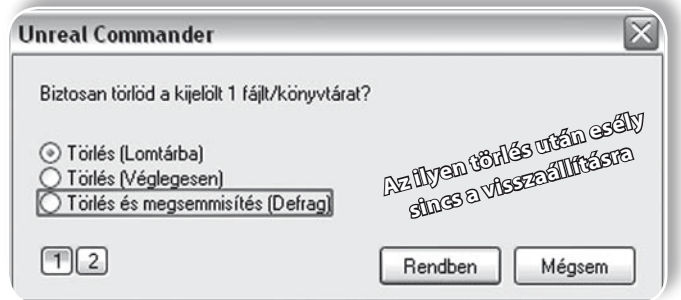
Unreal Commander

Biztosan törlöd a kijelölt 1 fájlt/könyvtárat?

Törlés (Lomtárba)
Törlés (Véglegesen)
Törlés és megsemmisítés (Defrag)

Az ilyen törlés után esély sincs a visszaállításra

1 2

Rendben Mégsem